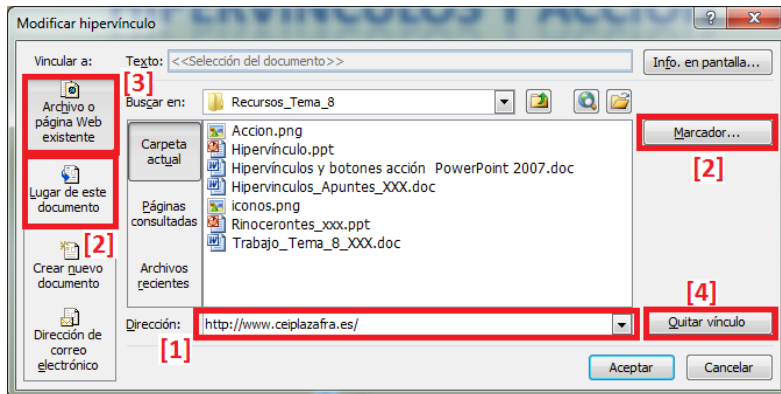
Modificar hipervínculo

Vincular a:

Texto: <<Selección del documento>>

Info. en pantalla...

[3]

Archivo o página Web existente

Lugar de este documento

[2]

Crear nuevo documento

Dirección de correo electrónico

Buscar en: Recursos_Tema_8

Carpeta actual

Páginas consultadas

Archivos recientes

Accion.png
Hipervínculo.ppt
Hipervínculos y botones acción PowerPoint 2007.doc
Hipervinculos_Apuntes_XXX.doc
iconos.png
Rinocerontes_xxx.ppt
Trabajo_Tema_8_XXX.doc

Marcador...

[2]

[4]

Dirección: http://www.ceiplazafra.es/

[1]

Quitar vínculo

Aceptar

Cancelar